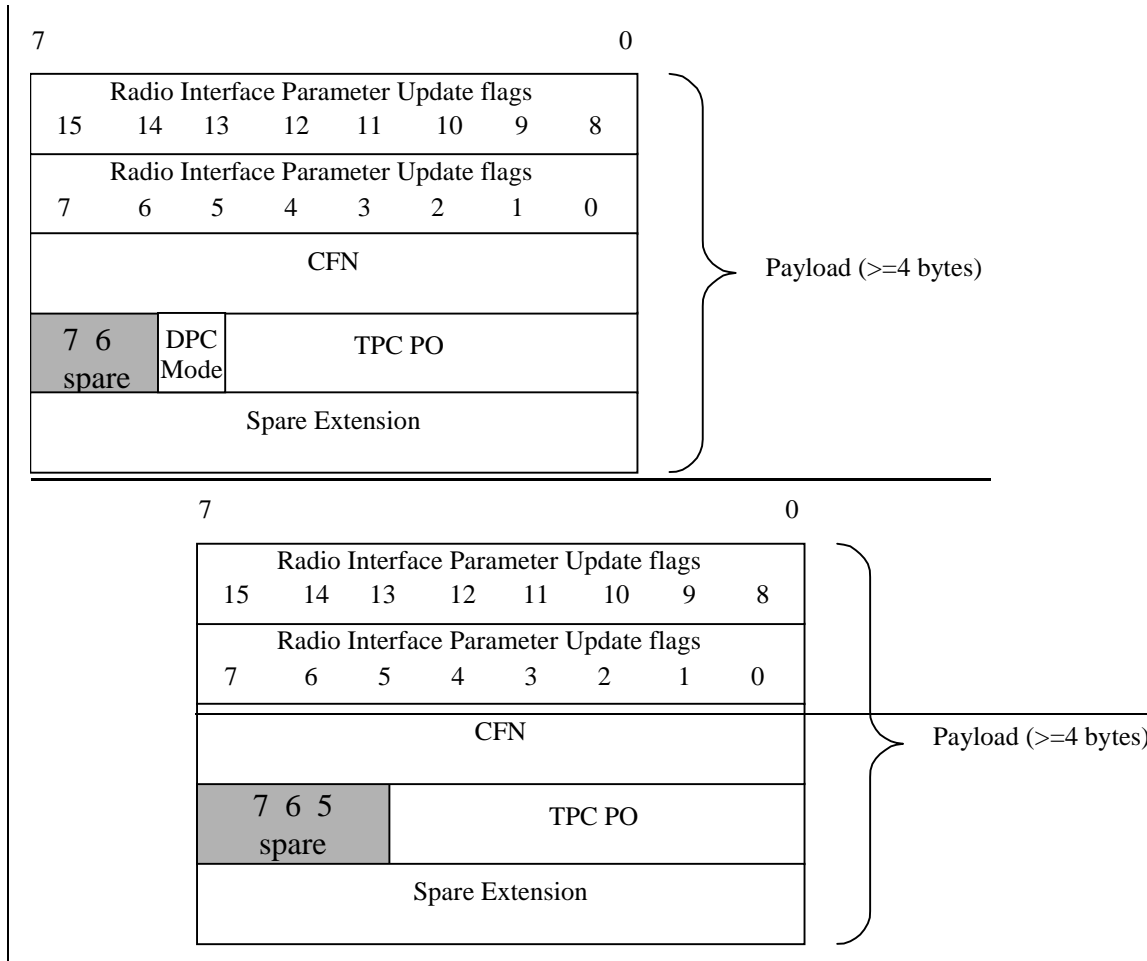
7 0

Radio Interface Parameter Update flags
15 14 13 12 11 10 9 8

Radio Interface Parameter Update flags
7 6 5 4 3 2 1 0

CFN

7 6 spare

DPC Mode

TPC PO

Spare Extension

Payload (>=4 bytes)

7 0

Radio Interface Parameter Update flags
15 14 13 12 11 10 9 8

Radio Interface Parameter Update flags
7 6 5 4 3 2 1 0

CFN

7 6 5 spare

TPC PO

Spare Extension

Payload (>=4 bytes)